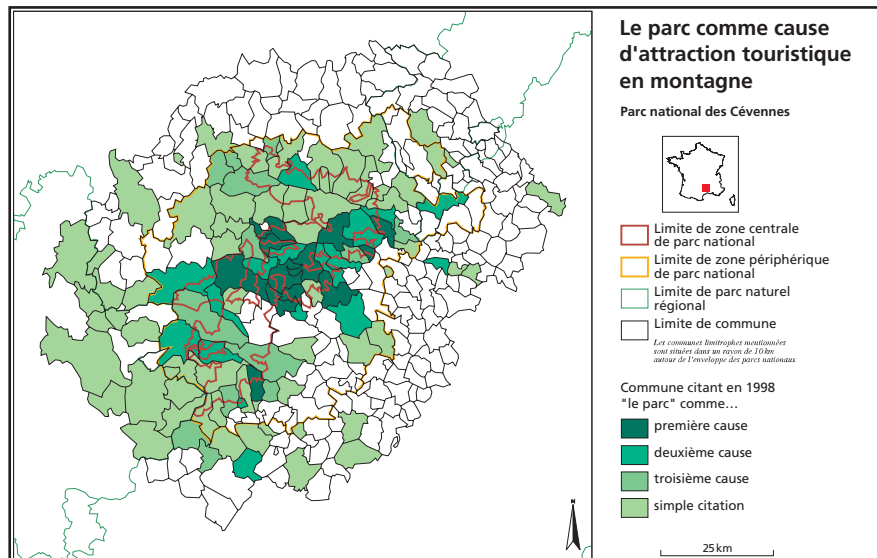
Le parc comme cause d'attraction touristique en montagne

Parc national des Cévennes

Limite de zone centrale de parc national

Limite de zone périphérique de parc national

Limite de parc naturel régional

Limite de commune

Les communes limitrophes mentionnées sont situées dans un rayon de 10 km autour de l'enveloppe des parcs nationaux

Commune citant en 1998 "le parc" comme...

première cause

deuxième cause

troisième cause

simple citation

N

25 km